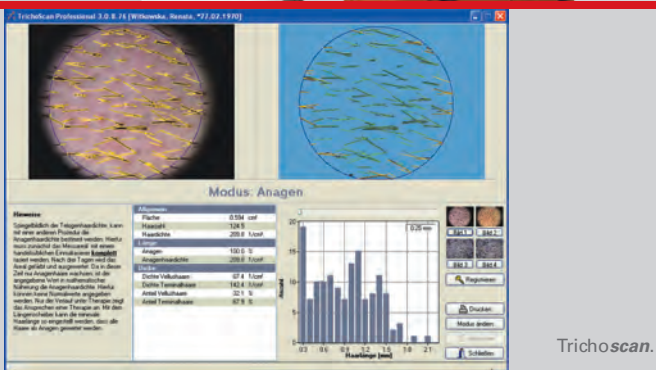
Trichoscan Professional 3.0.8.74 [Witkowska, Renata, *27.02.1970]

Modus: Anagen

Hinweise

Spiegelbildlich der Telogenhaardichte, kann mit einer anderen Rubrik die Anagenhaardichte bestimmt werden. Hierfür muss zunächst das Messareal mit einem handelsüblichen Einmalrasierer komplett rasiert werden. Nach drei Tagen wird das Areal gefärbt und ausgewertet. Da in diesen Zeit nur Anagenhaare wachsen, ist die angegebene Wert in mathematischer Näherung die Anagenhaardichte. Hierfür können keine Normalwerte angegeben werden. Nur der Verlauf unter Therapie zeigt das Ansprechen einer Therapie an. Mit dem Längenschieber kann die minimale Haarlänge so eingestellt werden, dass alle Haare als Anagen gewertet werden.

| Allgemein | | |
|---|---|---|
| Fläche | 0.594 | cm² |
| Haarzahl | 124.5 | |
| Haardichte | 209.6 | 1/cm² |
| Länge | | |
| Anagen | 100.0 | % |
| Anagenhaardichte | 209.6 | 1/cm² |
| Dicke | | |
| Dichte Vellushaare | 67.4 | 1/cm² |
| Dichte Terminalhaare | 142.4 | 1/cm² |
| Anteil Vellushaare | 32.1 | % |
| Anteil Terminalhaare | 67.9 | % |

0.25 mm

Anzahl

Haarlänge [mm]

Bild 1 Bild 2 Bild 3 Bild 4

Registrieren

Drucken

Modus ändern

Schließen

Trichoscan.